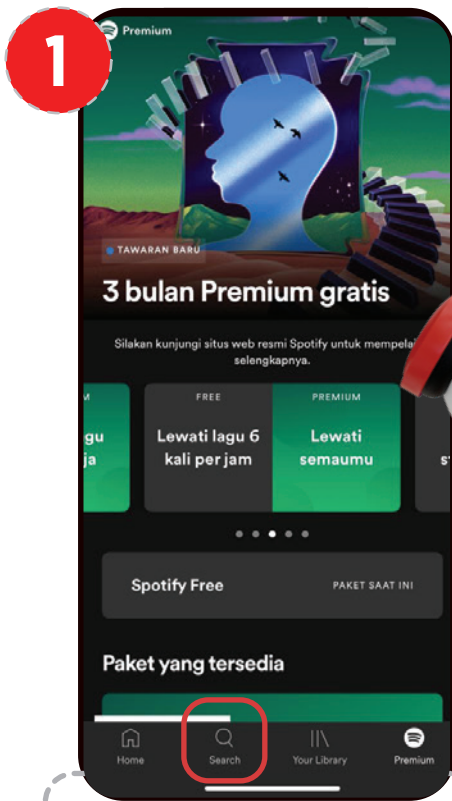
1

Premium

TAWARAN BARU

3 bulan Premium gratis

Silakan kunjungi situs web resmi Spotify untuk mempela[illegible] selengkapnya.

M
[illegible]gu
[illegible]ja

FREE
Lewati lagu 6 kali per jam

PREMIUM
Lewati semaumu

s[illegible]

Spotify Free
PAKET SAAT INI

Paket yang tersedia

Home
Search
Your Library
Premium